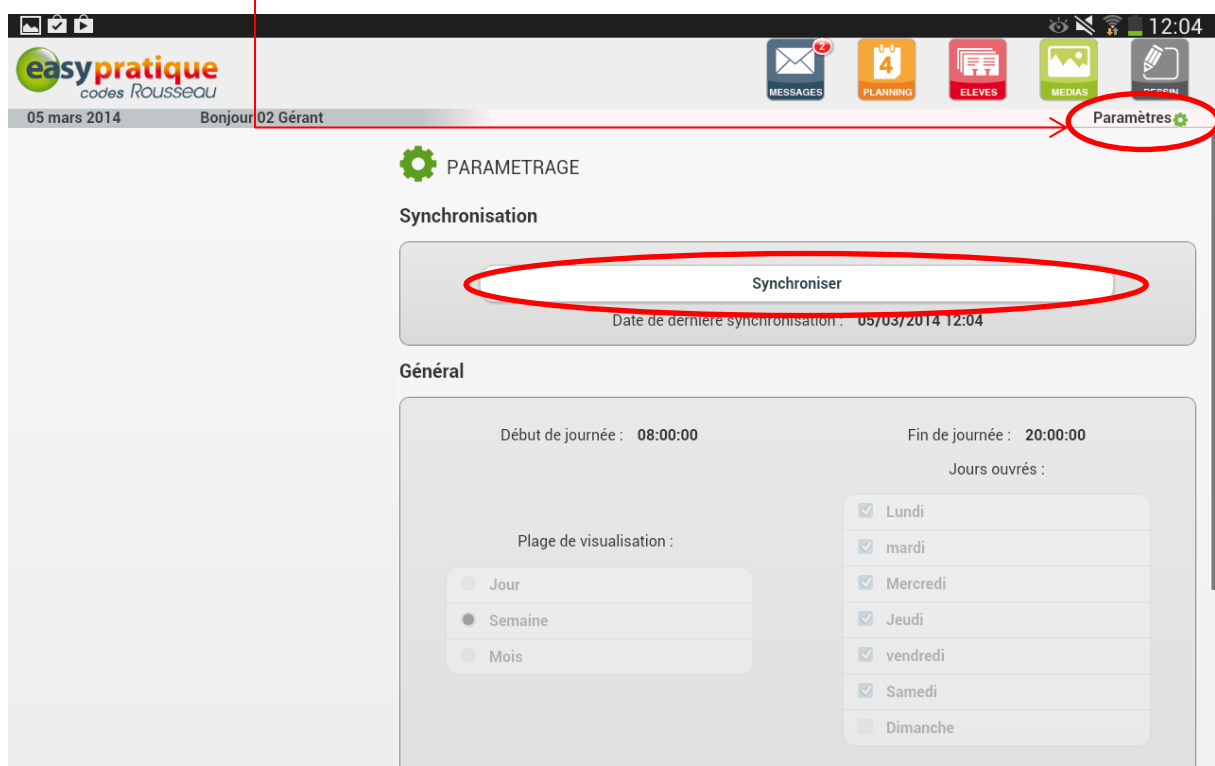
12:04

easypratique
codes Rousseau

2
MESSAGES
4
PLANNING
ELEVES
MEDIAS
DESSIN

05 mars 2014 Bonjour 02 Gérant

Paramètres

PARAMETRAGE

Synchronisation

Synchroniser

Date de dernière synchronisation : 05/03/2014 12:04

Général

Début de journée : 08:00:00

Fin de journée : 20:00:00

Jours ouvrés :

Lundi
mardi
Mercredi
Jeudi
vendredi
Samedi
Dimanche

Plage de visualisation :

Jour
Semaine
Mois